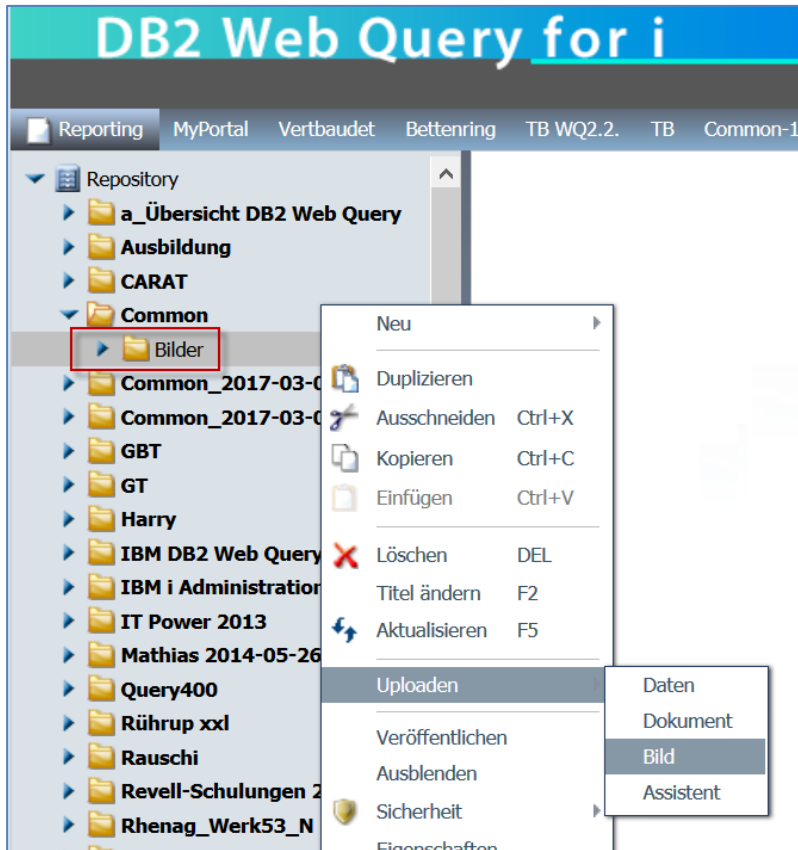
DB2 Web Query for i

Reporting MyPortal Vertbaudet Bettenring TB WQ2.2. TB Common-1

Repository
a_Übersicht DB2 Web Query
Ausbildung
CARAT
Common
Bilder
Common_2017-03-0
Common_2017-03-0
GBT
GT
Harry
IBM DB2 Web Query
IBM i Administration
IT Power 2013
Mathias 2014-05-26
Query400
Rührup xxl
Rauschi
Revell-Schulungen 2
Rhenag_Werk53_N

Neu
Duplizieren
Ausschneiden Ctrl+X
Kopieren Ctrl+C
Einfügen Ctrl+V
Löschen DEL
Titel ändern F2
Aktualisieren F5
Uploaden
Veröffentlichen
Ausblenden
Sicherheit
Eigenschaften

Daten
Dokument
Bild
Assistent